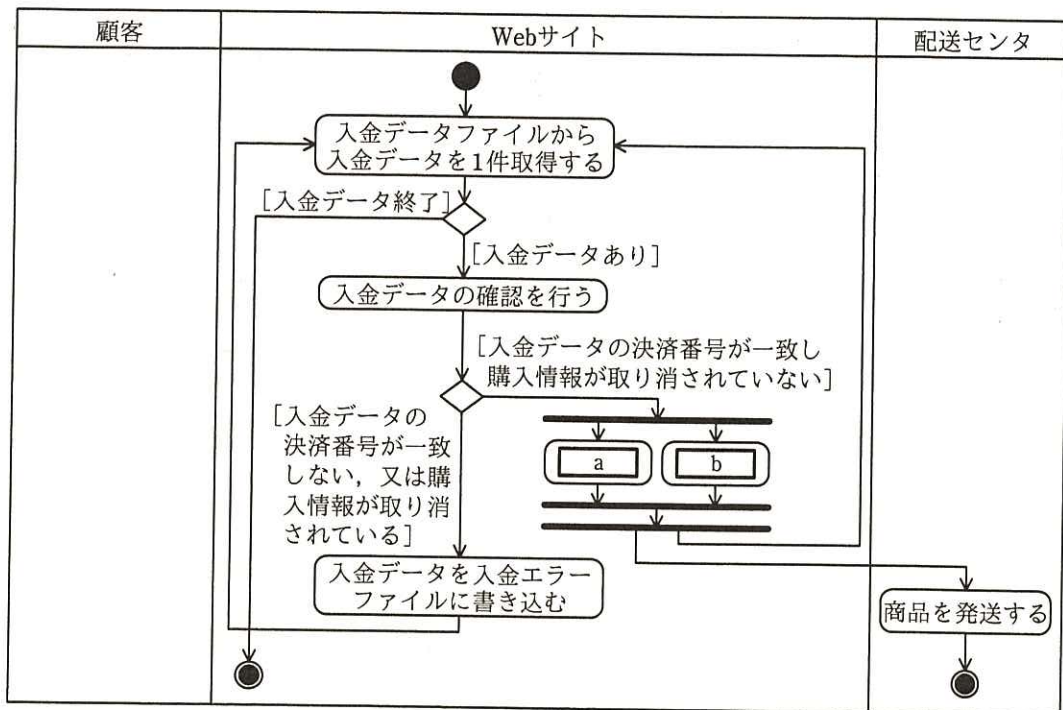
顧客

Webサイト

配送センタ

入金データファイルから入金データを1件取得する

[入金データ終了]

[入金データあり]

入金データの確認を行う

[入金データの決済番号が一致し購入情報が取り消されていない]

[入金データの決済番号が一致しない，又は購入情報が取り消されている]

a

b

入金データを入金エラーファイルに書き込む

商品を発送する